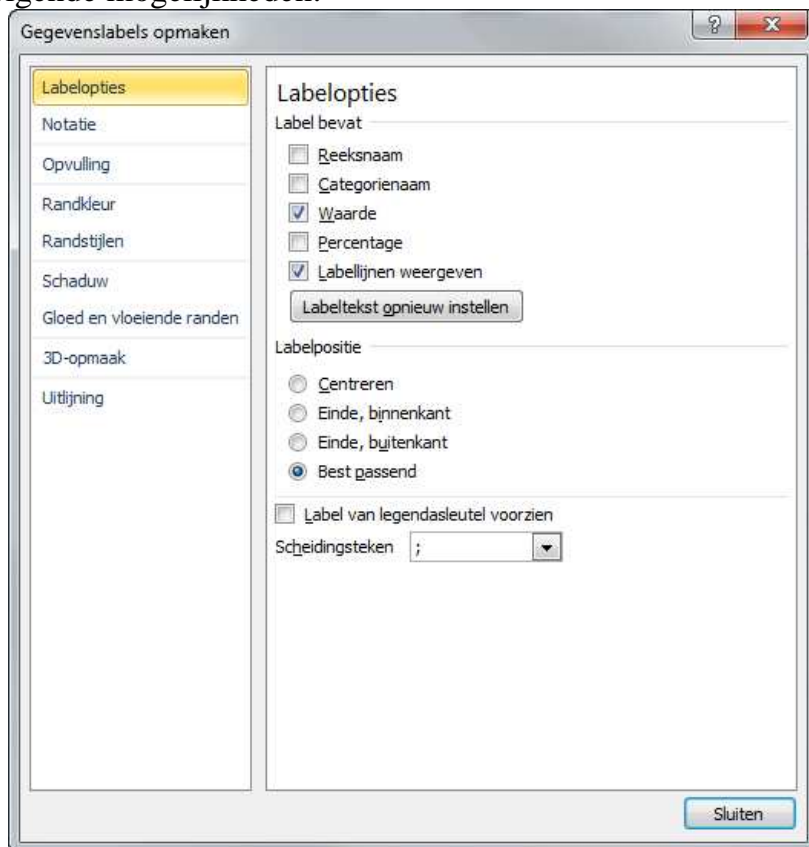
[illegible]
Gegevenslabels opmaken
?
X
Labelopties
Notatie
Opvulling
Randkleur
Randstijlen
Schaduw
Gloed en vloeiende randen
3D-opmaak
Uitlijning
Labelopties
Label bevat
Reeksnaam
Categorienaam
Waarde
Percentage
Labellijnen weergeven
Labeltekst opnieuw instellen
Labelpositie
Centreren
Einde, binnenkant
Einde, buitenkant
Best passend
Label van legendasleutel voorzien
Scheidingsteken ;
Sluiten